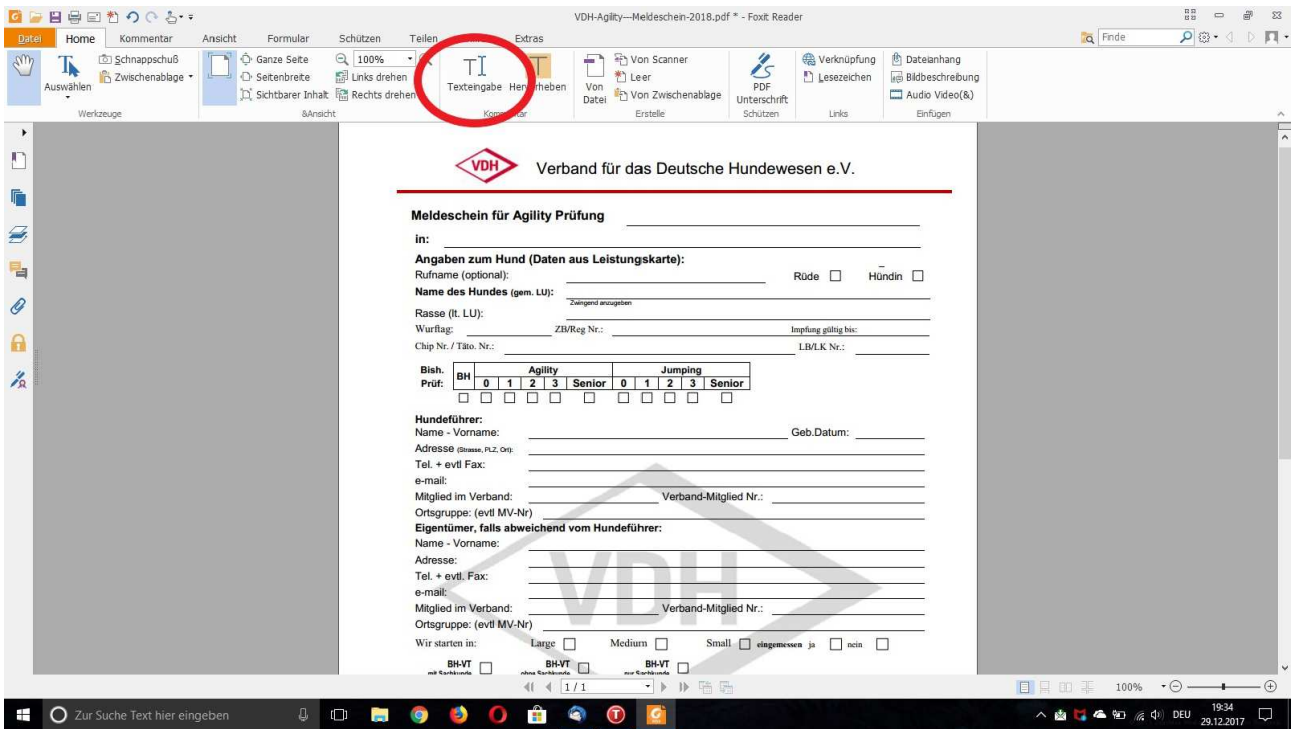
VDH-Agility—Meldeschein-2018.pdf * - Foxit Reader

Datei Home Kommentar Ansicht Formular Schützen Teilen Extras

Finde

Auswählen
Schnappschuß
Zwischenablage
Werkzeuge

Ganze Seite
Seitenbreite
Sichtbarer Inhalt
100%
Links drehen
Rechts drehen
&Ansicht

Texteingabe
Hervorheben
Kommentar

Von Datei
Von Scanner
Leer
Von Zwischenablage
Erstelle

PDF Unterschrift
Schützen

Verknüpfung
Lesezeichen
Links

Dateianhang
Bildbeschreibung
Audio Video(&)
Einfügen

VDH Verband für das Deutsche Hundewesen e.V.

Meldeschein für Agility Prüfung

in:

Angaben zum Hund (Daten aus Leistungskarte):
Rufname (optional): Rüde Hündin
Name des Hundes (gem. LU):
Zwingend anzugeben
Rasse (lt. LU):
Wurftag: ZB/Reg Nr.: Impfung gültig bis:
Chip Nr. / Täto. Nr.: LB/LK Nr.:

| Bish. Prüf: | BH | Agility 0 | 1 | 2 | 3 | Senior | Jumping 0 | 1 | 2 | 3 | Senior |
|---|---|---|---|---|---|---|---|---|---|---|---|

Hundeführer:
Name - Vorname: Geb.Datum:
Adresse (Strasse, PLZ, Ort):
Tel. + evtl Fax:
e-mail:
Mitglied im Verband: Verband-Mitglied Nr.:
Ortsgruppe: (evtl MV-Nr)
Eigentümer, falls abweichend vom Hundeführer:
Name - Vorname:
Adresse:
Tel. + evtl. Fax:
e-mail:
Mitglied im Verband: Verband-Mitglied Nr.:
Ortsgruppe: (evtl MV-Nr)
Wir starten in: Large Medium Small eingemessen ja nein

BH-VT mit Sachkunde BH-VT ohne Sachkunde BH-VT nur Sachkunde

1 / 1

100%

Zur Suche Text hier eingeben

DEU 19:34 29.12.2017